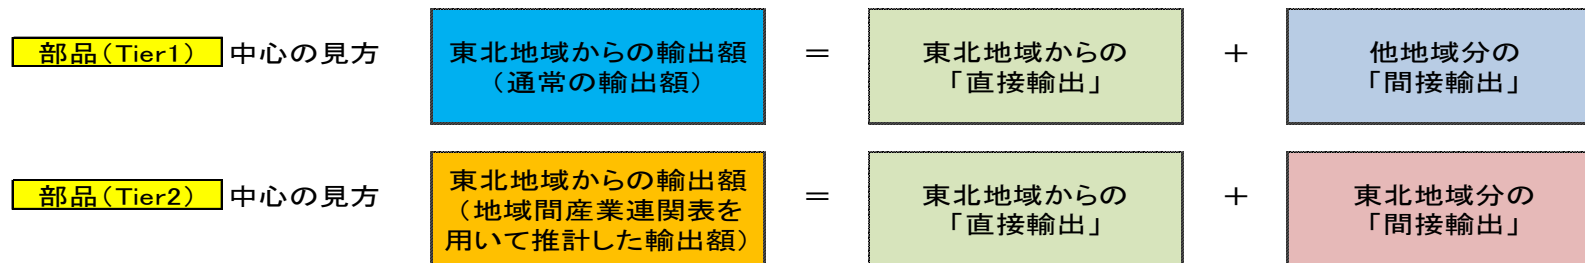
部品（Tier1） 中心の見方

東北地域からの輸出額（通常の輸出額）

＝

東北地域からの「直接輸出」

＋

他地域分の「間接輸出」

部品（Tier2） 中心の見方

東北地域からの輸出額（地域間産業連関表を用いて推計した輸出額）

＝

東北地域からの「直接輸出」

＋

東北地域分の「間接輸出」